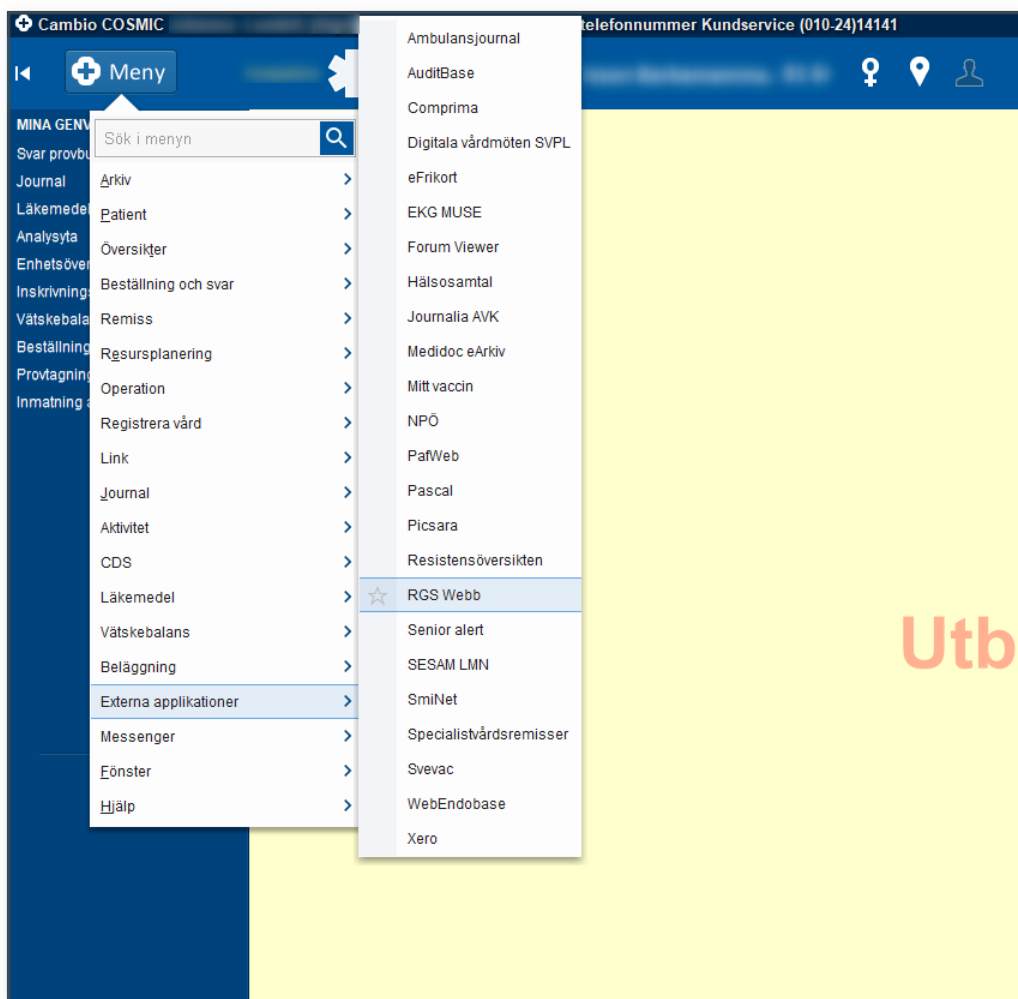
Cambio COSMIC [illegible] telefonnummer Kundservice (010-24)14141

Meny

MINA GENV
Svar provbu
Journal
Läkemedel
Analysyta
Enhetsöver
Inskrivnings
Vätskebala
Beställning
Provtagning
Inmatning a

Sök i menyn
Arkiv
Patient
Översikter
Beställning och svar
Remiss
Resursplanering
Operation
Registrera vård
Link
Journal
Aktivitet
CDS
Läkemedel
Vätskebalans
Beläggning
Externa applikationer
Messenger
Fönster
Hjälp

Ambulansjournal
AuditBase
Comprima
Digitala vårdmöten SVPL
eFrikort
EKG MUSE
Forum Viewer
Hälsosamtal
Journalia AVK
Medidoc eArkiv
Mitt vaccin
NPÖ
PafWeb
Pascal
Picsara
Resistensöversikten
RGS Webb
Senior alert
SESAM LMN
SmiNet
Specialistvårdsremisser
Svevac
WebEndobase
Xero

Utb